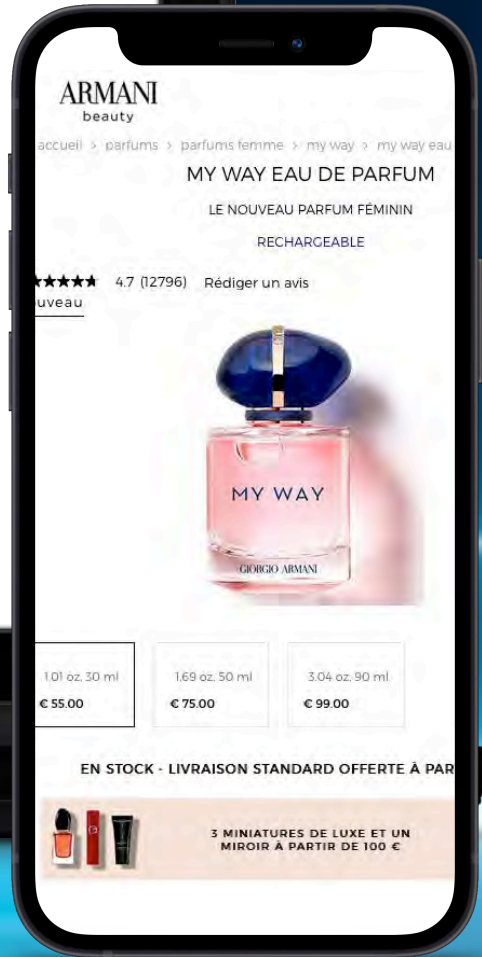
ARMANI
beauty

accueil > parfums > parfums femme > my way > my way eau

MY WAY EAU DE PARFUM

LE NOUVEAU PARFUM FÉMININ

RECHARGEABLE

★★★★★ 4.7 (12796) Rédiger un avis

uveau

MY WAY

GIORGIO ARMANI

| 1.01 oz. 30 ml | 1.69 oz. 50 ml | 3.04 oz. 90 ml |
|---|---|---|
| € 55.00 | € 75.00 | € 99.00 |

EN STOCK - LIVRAISON STANDARD OFFERTE À PAR

3 MINIATURES DE LUXE ET UN MIROIR À PARTIR DE 100 €